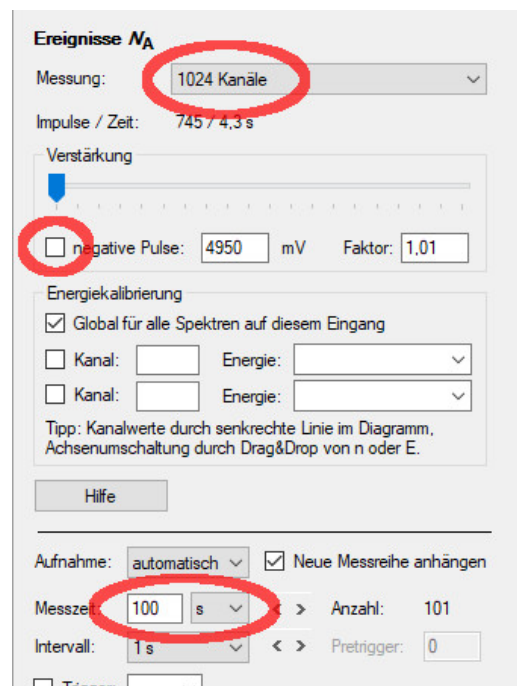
Ereignisse $N_A$

Messung: 1024 Kanäle

Impulse / Zeit: 745 / 4,3 s

Verstärkung

negative Pulse: 4950 mV Faktor: 1,01

Energiekalibrierung

Global für alle Spektren auf diesem Eingang

Kanal: Energie:

Kanal: Energie:

Tipp: Kanalwerte durch senkrechte Linie im Diagramm, Achsenumschaltung durch Drag&Drop von n oder E.

Hilfe

Aufnahme: automatisch Neue Messreihe anhängen

Messzeit: 100 s < > Anzahl: 101

Intervall: 1 s < > Pretrigger: 0

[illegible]